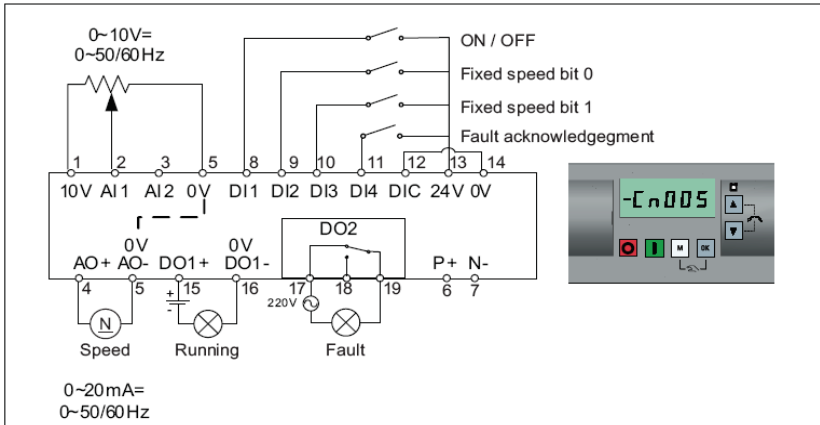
0~10V=
0~50/60Hz

ON / OFF
Fixed speed bit 0
Fixed speed bit 1
Fault acknowledgegment

1 2 3 5 8 9 10 11 12 13 14
10V AI1 AI2 0V DI1 DI2 DI3 DI4 DIC 24V 0V

-Cn005

M OK

DO2
0V 0V
AO+ AO- DO1+ DO1- P+ N-
4 5 15 16 17 18 19 6 7
220V
N
Speed Running Fault

0~20mA=
0~50/60Hz